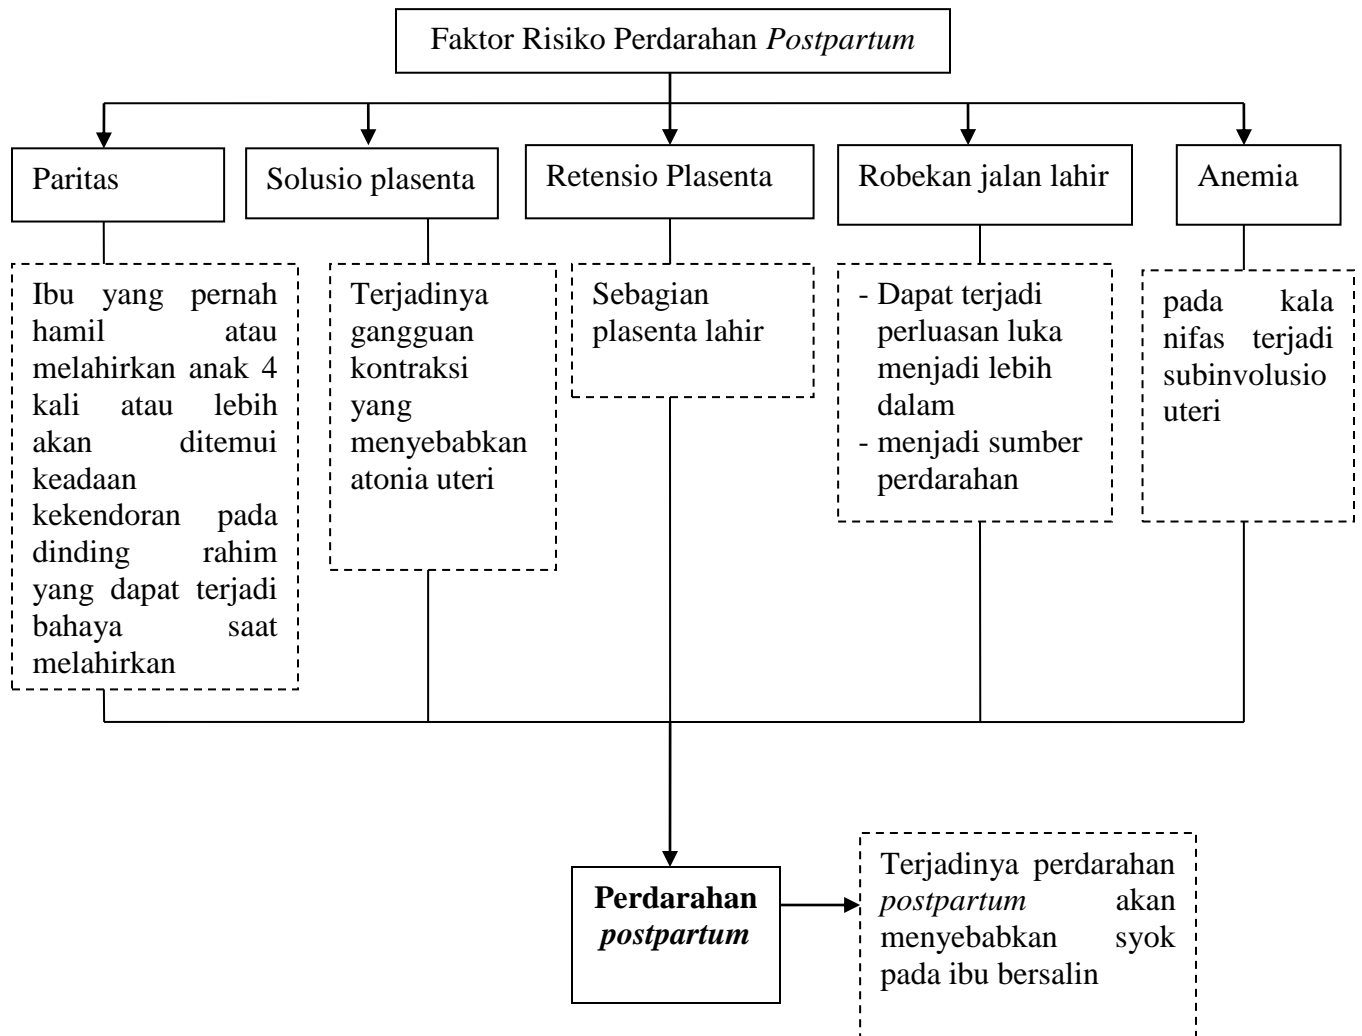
Faktor Risiko Perdarahan Postpartum

Paritas

Ibu yang pernah hamil atau melahirkan anak 4 kali atau lebih akan ditemui keadaan kekendoran pada dinding rahim yang dapat terjadi bahaya saat melahirkan

Solusio plasenta

Terjadinya gangguan kontraksi yang menyebabkan atonia uteri

Retensio Plasenta

Sebagian plasenta lahir

Robekan jalan lahir

- Dapat terjadi perluasan luka menjadi lebih dalam
- menjadi sumber perdarahan

Anemia

pada kala nifas terjadi subinvolusio uteri

Perdarahan postpartum

Terjadinya perdarahan postpartum akan menyebabkan syok pada ibu bersalin